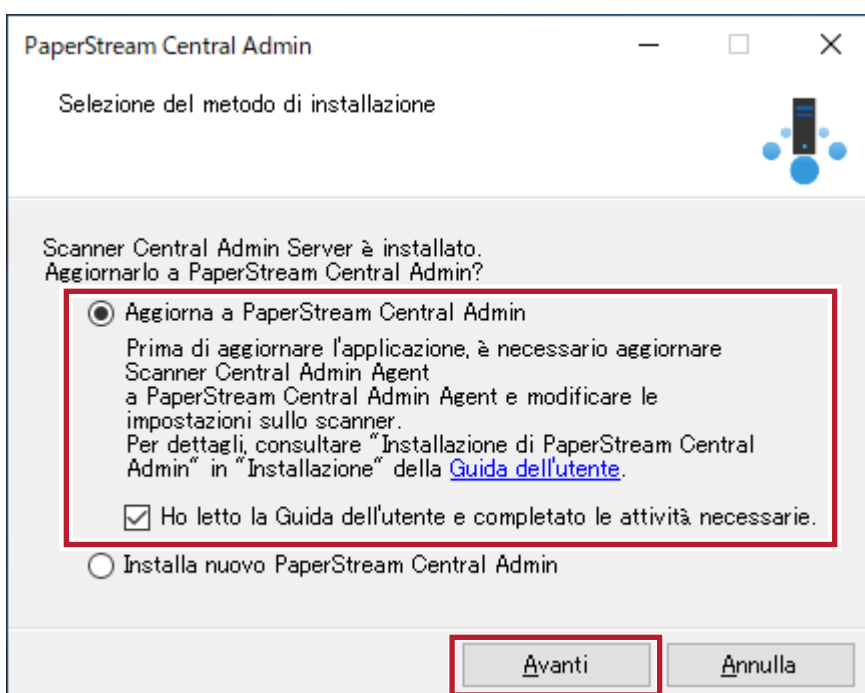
PaperStream Central Admin

Selezione del metodo di installazione

Scanner Central Admin Server è installato.
Aggiornarlo a PaperStream Central Admin?

Aggiorna a PaperStream Central Admin

Prima di aggiornare l'applicazione, è necessario aggiornare Scanner Central Admin Agent
a PaperStream Central Admin Agent e modificare le impostazioni sullo scanner.
Per dettagli, consultare "Installazione di PaperStream Central Admin" in "Installazione" della Guida dell'utente.

Ho letto la Guida dell'utente e completato le attività necessarie.

Installa nuovo PaperStream Central Admin

Avanti

Annulla